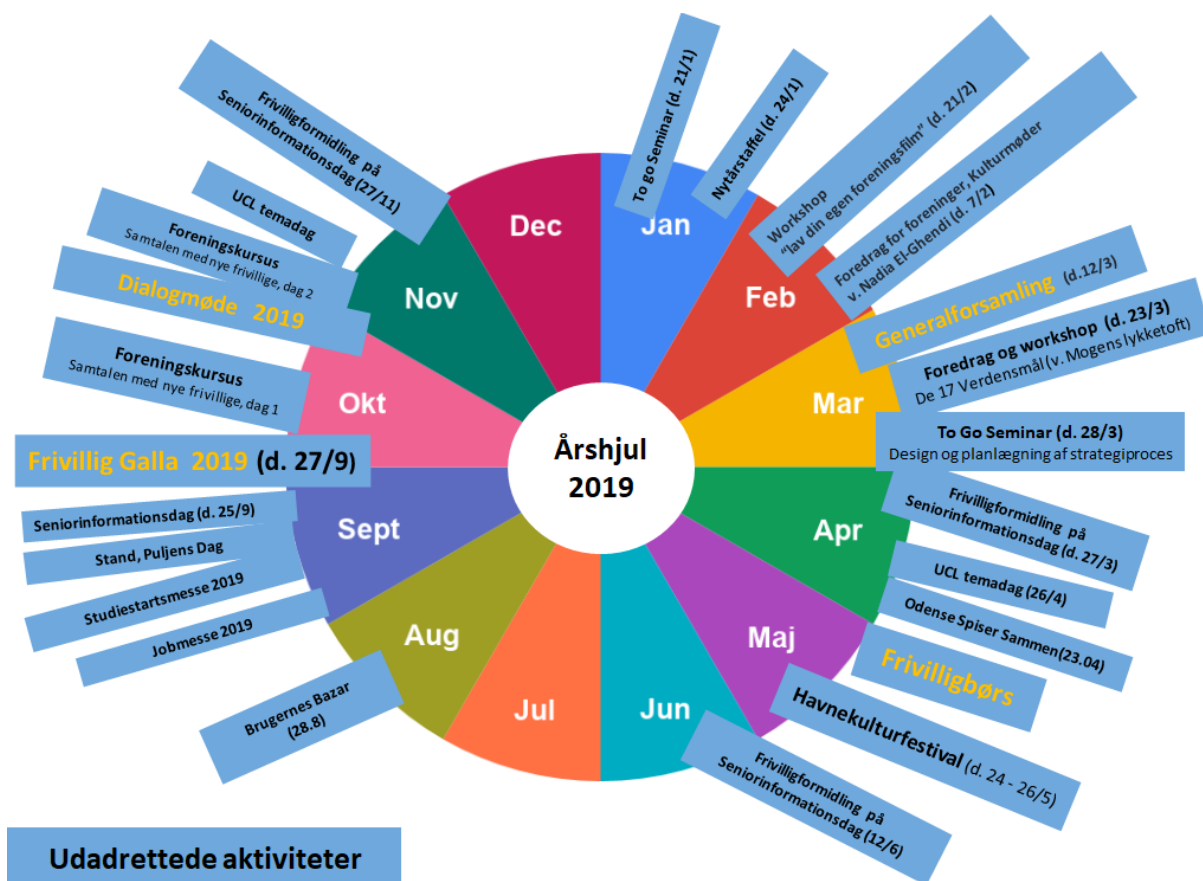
Årshjul 2019

Jan
Feb
Mar
Apr
Maj
Jun
Jul
Aug
Sept
Okt
Nov
Dec

To go Seminar (d. 21/1)

Nytårstaffel (d. 24/1)

Workshop "lav din egen foreningsfilm" (d. 21/2)

Foredrag for foreninger, Kulturmøder v. Nadia El-Ghendi (d. 7/2)

Generalforsamling (d.12/3)

Foredrag og workshop (d. 23/3) De 17 Verdensmål (v. Mogens lykketoft)

To Go Seminar (d. 28/3) Design og planlægning af strategiproces

Frivilligformidling på Seniorinformationsdag (d. 27/3)

UCL temadag (26/4)

Odense Spiser Sammen(23.04)

Frivilligbørs

Havnekulturfestival (d. 24 - 26/5)

Frivilligformidling på Seniorinformationsdag (12/6)

Brugernes Bazar (28.8)

Jobmesse 2019

Studiestartsmesse 2019

Stand, Puljens Dag

Seniorinformationsdag (d. 25/9)

Frivillig Galla 2019 (d. 27/9)

Foreningskursus Samtalen med nye frivillige, dag 1

Dialogmøde 2019

Foreningskursus Samtalen med nye frivillige, dag 2

UCL temadag

Frivilligformidling på Seniorinformationsdag (27/11)

Udadrettede aktiviteter